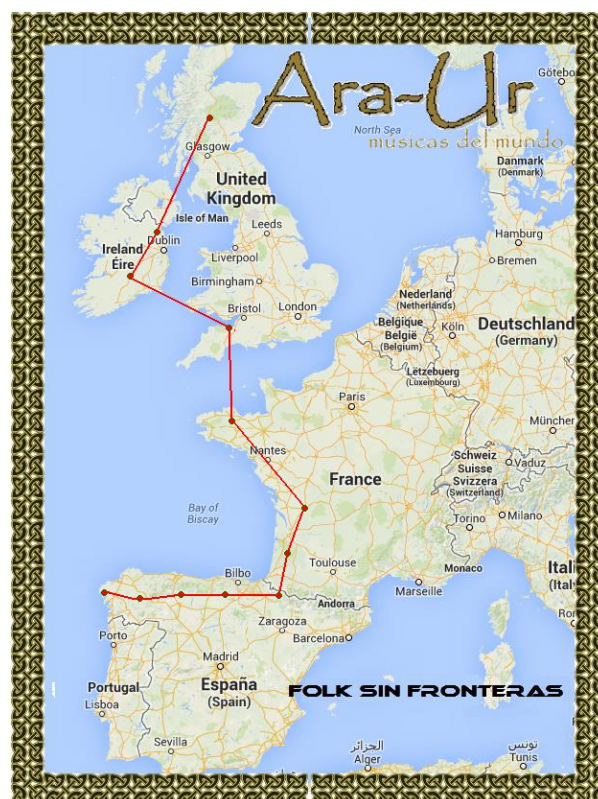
Ara-Ur
musicas del mundo

Göteborg
North Sea
Glasgow
Danmark
(Denmark)
United Kingdom
Isle of Man
Ireland
Éire
Dublin
Leeds
Liverpool
Hamburg
Bremen
Birmingham
Bristol
London
Nederland
(Netherlands)
Belgique
België
(Belgium)
Köln
Deutschland
(Germany)
Lëtzebuerg
(Luxembourg)
Paris
München
Nantes
France
Schweiz
Suisse
Svizzera
(Switzerland)
Vaduz
Bay of Biscay
Torino
Milano
Bilbo
Toulouse
Monaco
Itali
(Ital
Marseille
Andorra
Porto
Zaragoza
Barcelona
Madrid
Portugal
Lisboa
España
(Spain)
FOLK SIN FRONTERAS
Sevilla
الجزائر
Alger
تونس
Tunis